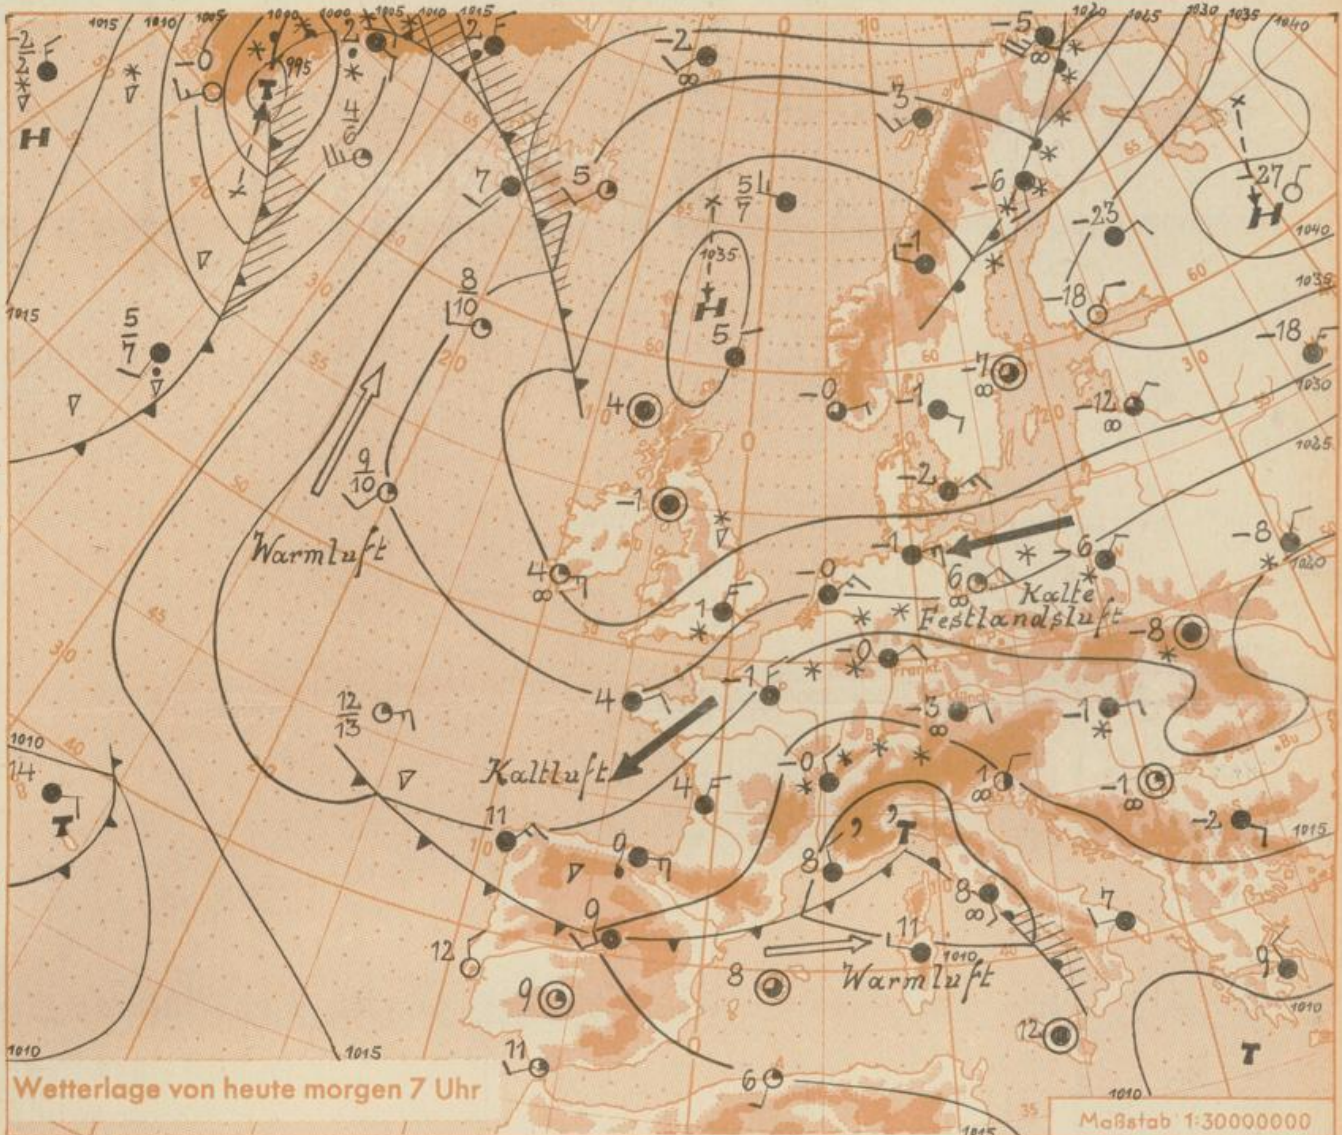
1015 1010 1005 1000 1000 1005 1010 1015 1020 1025 1030 1035 1040

$\frac{-2}{2}$ -0 2 2 -2 -5 3 H T 995 $\frac{4}{6}$ 7 5 $\frac{5}{7}$ -6 -27 H -23 -1 1035 H 1040 1015 $\frac{5}{7}$ $\frac{8}{10}$ 5 -18 1035 -18 -7 4 -0 -1 -12 1030 1025 $\frac{9}{10}$ -1 -2 Warmluft -8 -1 6 4 -0 6 Kalte 1040 1 Festlandsluft -8 -0 4 -1 -3 -1 1010 $\frac{12}{13}$ 14 T Kaltluft 4 -0 1 -1 11 T 9 -2 1015 8 8 7 9 11 1010 12 9 8 Warmluft 9 1010 12 T 1010 1015 11 6 1010 1015

Wetterlage von heute morgen 7 Uhr

Maßstab 1:30000000